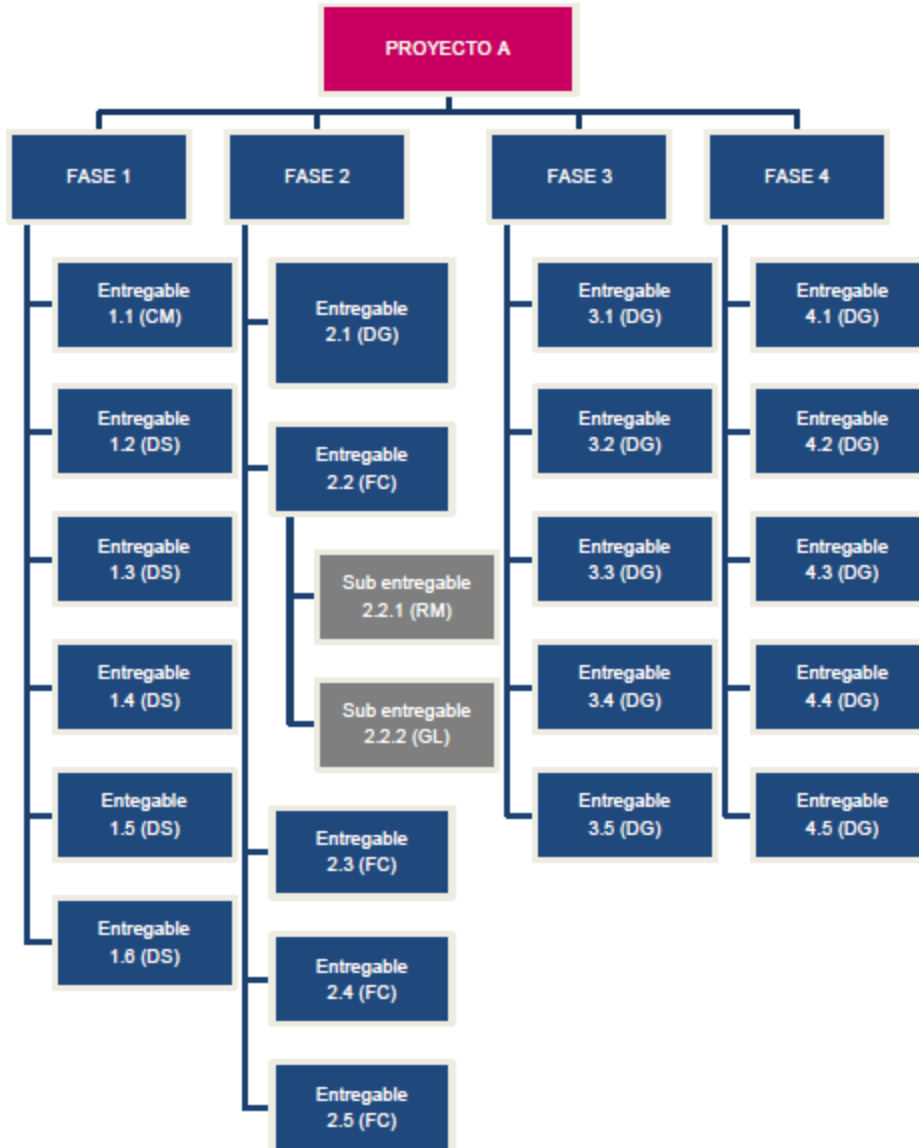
PROYECTO A

FASE 1

Entregable 1.1 (CM)

Entregable 1.2 (DS)

Entregable 1.3 (DS)

Entregable 1.4 (DS)

Entegable 1.5 (DS)

Entregable 1.6 (DS)

FASE 2

Entregable 2.1 (DG)

Entregable 2.2 (FC)

Sub entregable 2.2.1 (RM)

Sub entregable 2.2.2 (GL)

Entregable 2.3 (FC)

Entregable 2.4 (FC)

Entregable 2.5 (FC)

FASE 3

Entregable 3.1 (DG)

Entregable 3.2 (DG)

Entregable 3.3 (DG)

Entregable 3.4 (DG)

Entregable 3.5 (DG)

FASE 4

Entregable 4.1 (DG)

Entregable 4.2 (DG)

Entregable 4.3 (DG)

Entregable 4.4 (DG)

Entregable 4.5 (DG)